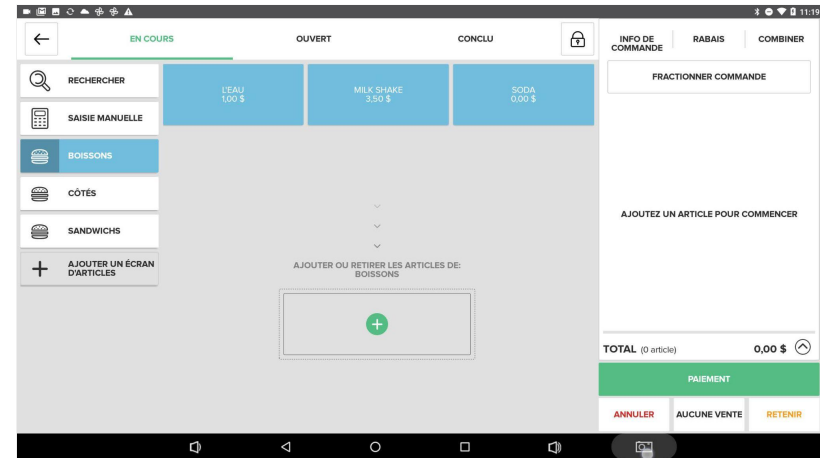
11:19

EN COURS
OUVERT
CONCLU
INFO DE COMMANDE
RABAIS
COMBINER

RECHERCHER
SAISIE MANUELLE
BOISSONS
CÔTÉS
SANDWICHS
AJOUTER UN ÉCRAN D'ARTICLES

L'EAU
1,00 $
MILK SHAKE
3,50 $
SODA
0,00 $

AJOUTER OU RETIRER LES ARTICLES DE: BOISSONS

FRACTIONNER COMMANDE

AJOUTEZ UN ARTICLE POUR COMMENCER

TOTAL (0 article)
0,00 $

PAIEMENT

ANNULER
AUCUNE VENTE
RETENIR